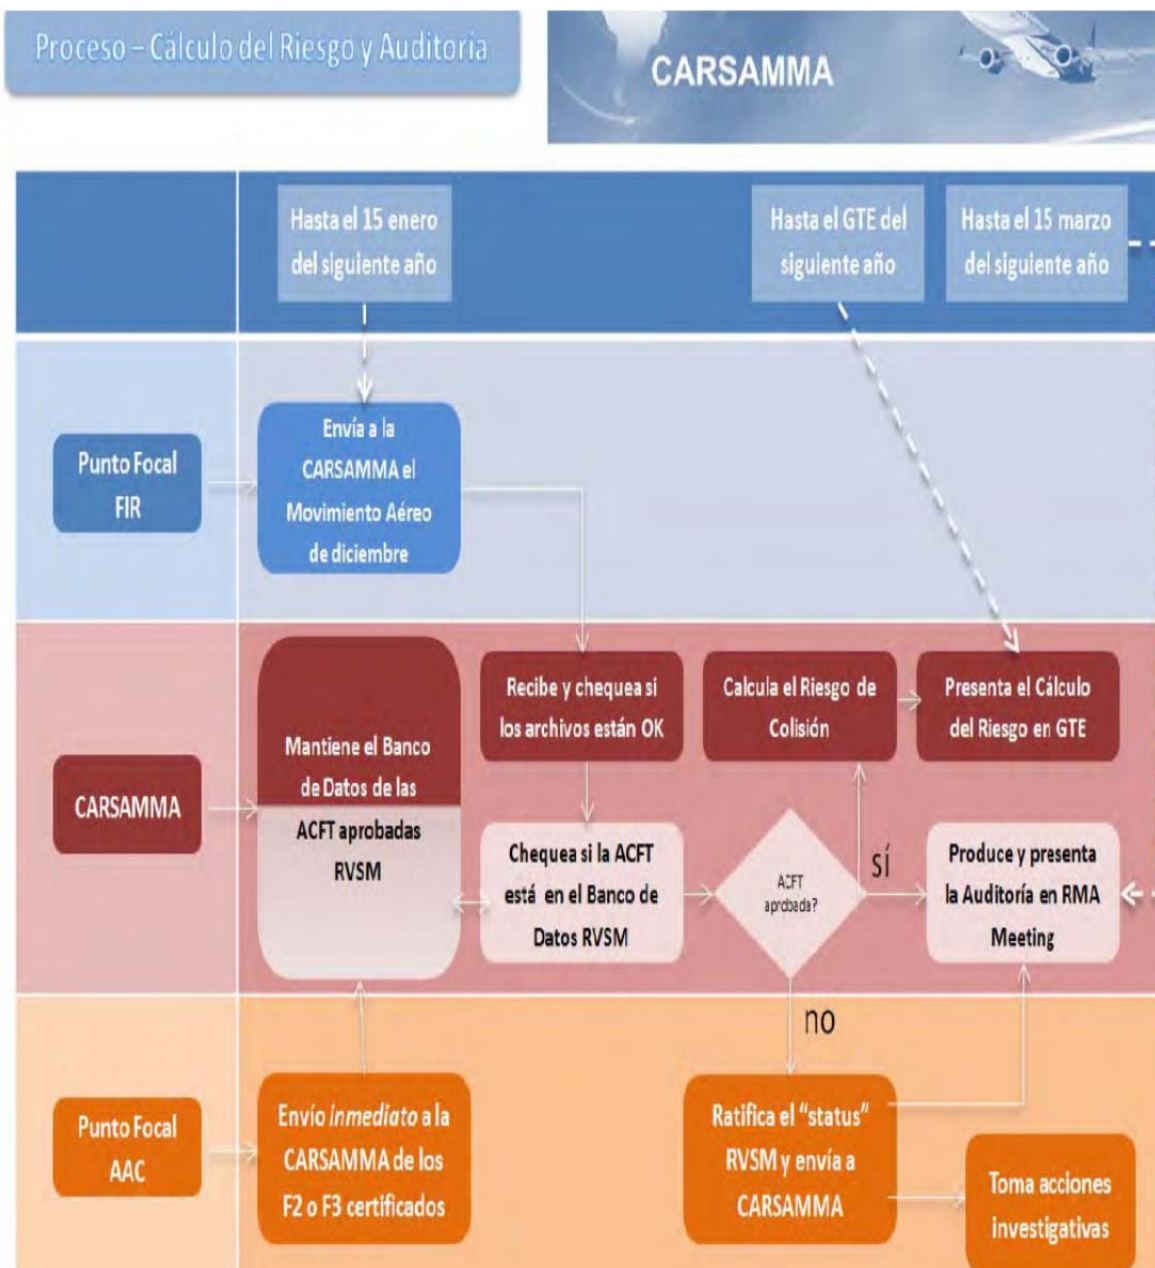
Proceso – Cálculo del Riesgo y Auditoria

CARSAMMA

Hasta el 15 enero del siguiente año

Hasta el GTE del siguiente año

Hasta el 15 marzo del siguiente año

Punto Focal FIR

Envía a la CARSAMMA el Movimiento Aéreo de diciembre

CARSAMMA

Mantiene el Banco de Datos de las ACFT aprobadas RVSM

Recibe y chequea si los archivos están OK

Calcula el Riesgo de Colisión

Presenta el Cálculo del Riesgo en GTE

Chequea si la ACFT está en el Banco de Datos RVSM

ACFT aprobada?

sí

Produce y presenta la Auditoría en RMA Meeting

no

Punto Focal AAC

Envío *inmediato* a la CARSAMMA de los F2 o F3 certificados

Ratifica el "status" RVSM y envía a CARSAMMA

Toma acciones investigativas